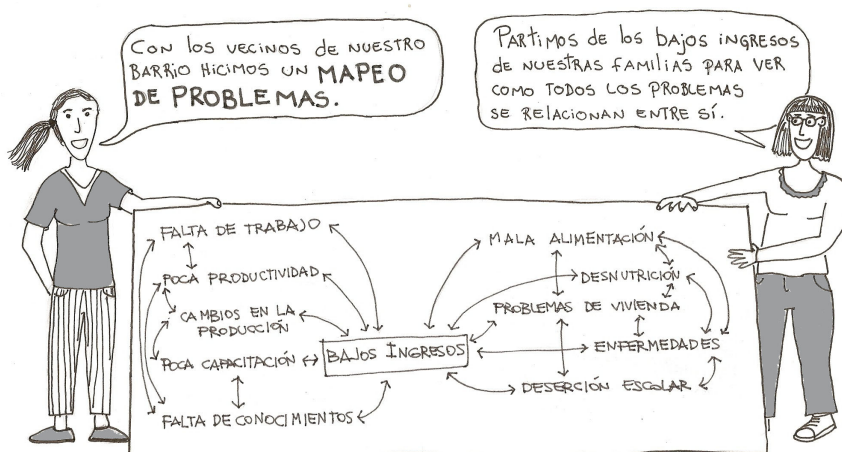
Con los vecinos de nuestro barrio hicimos un MAPEO DE PROBLEMAS.

Partimos de los bajos ingresos de nuestras familias para ver como todos los problemas se relacionan entre sí.

FALTA DE TRABAJO

POCA PRODUCTIVIDAD

CAMBIOS EN LA PRODUCCIÓN

POCA CAPACITACIÓN

FALTA DE CONOCIMIENTOS

BAJOS INGRESOS

MALA ALIMENTACIÓN

DESNUTRICIÓN

PROBLEMAS DE VIVIENDA

ENFERMEDADES

DESERCIÓN ESCOLAR